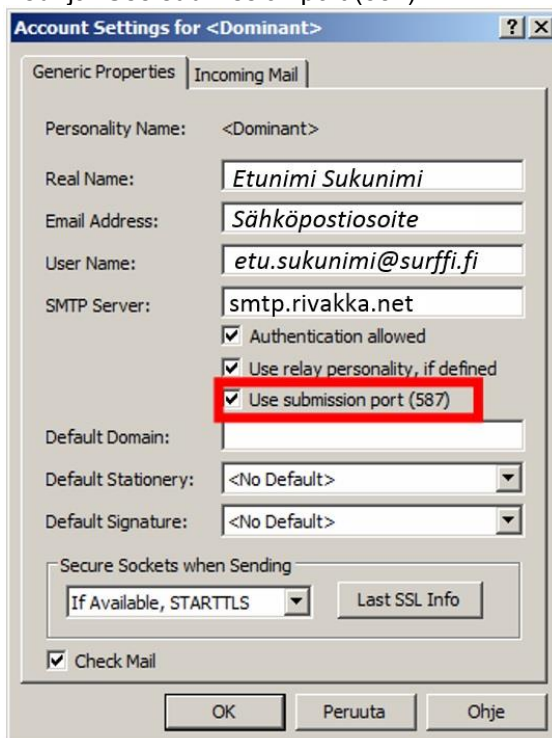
Account Settings for <Dominant>
?
X
Generic Properties
Incoming Mail
Personality Name: <Dominant>
Real Name: Etunimi Sukunimi
Email Address: Sähköpostiosoite
User Name: etu.sukunimi@surffi.fi
SMTP Server: smtp.rivakka.net
Authentication allowed
Use relay personality, if defined
Use submission port (587)
Default Domain:
Default Stationery: <No Default>
Default Signature: <No Default>
Secure Sockets when Sending
If Available, STARTTLS
Last SSL Info
Check Mail
OK
Peruuta
Ohje